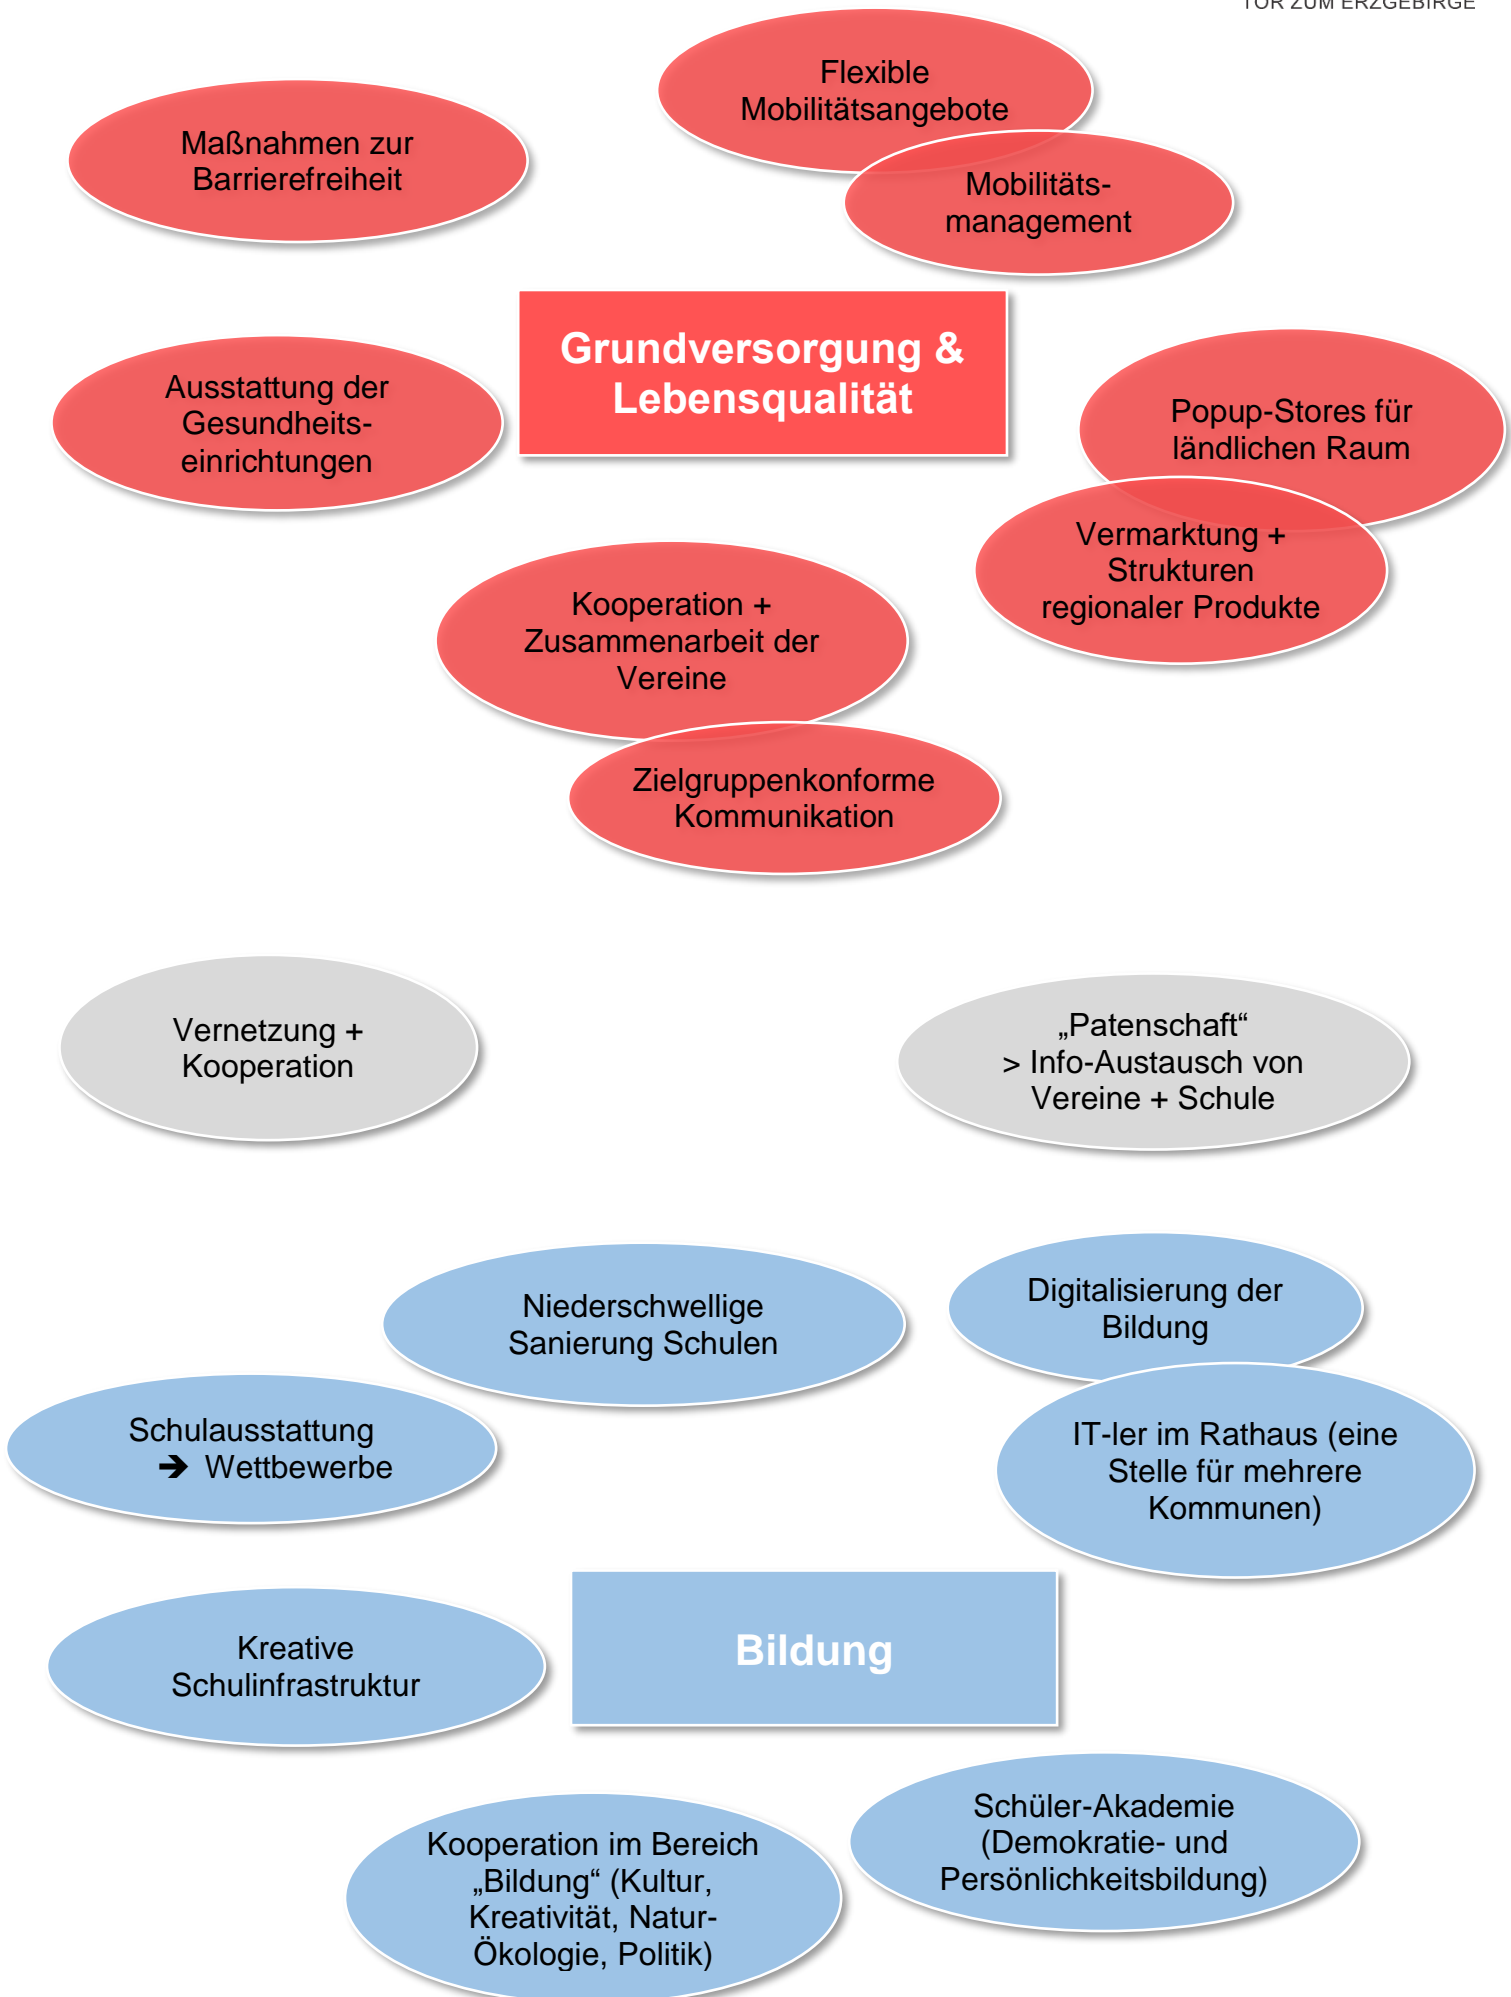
TOR ZUM ERZGEBIRGE

Flexible Mobilitätsangebote

Maßnahmen zur Barrierefreiheit

Mobilitäts-management

Grundversorgung & Lebensqualität

Ausstattung der Gesundheits-einrichtungen

Popup-Stores für ländlichen Raum

Vermarktung + Strukturen regionaler Produkte

Kooperation + Zusammenarbeit der Vereine

Zielgruppenkonforme Kommunikation

Vernetzung + Kooperation

„Patenschaft“
> Info-Austausch von Vereine + Schule

Niederschwellige Sanierung Schulen

Digitalisierung der Bildung

Schulausstattung
➔ Wettbewerbe

IT-ler im Rathaus (eine Stelle für mehrere Kommunen)

Kreative Schulinfrastruktur

Bildung

Schüler-Akademie (Demokratie- und Persönlichkeitsbildung)

Kooperation im Bereich „Bildung“ (Kultur, Kreativität, Natur-Ökologie, Politik)